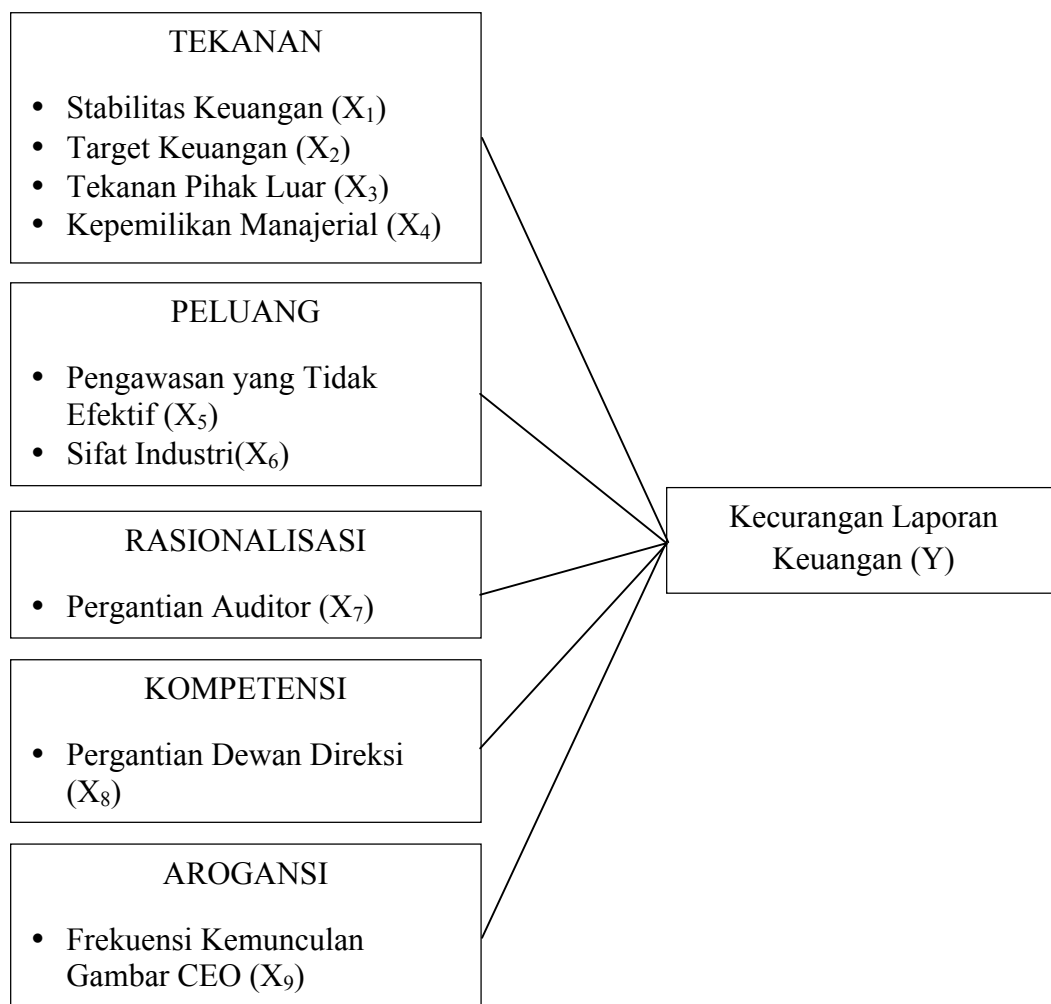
TEKANAN

- Stabilitas Keuangan ($X_1$)
- Target Keuangan ($X_2$)
- Tekanan Pihak Luar ($X_3$)
- Kepemilikan Manajerial ($X_4$)

PELUANG

- Pengawasan yang Tidak Efektif ($X_5$)
- Sifat Industri($X_6$)

RASIONALISASI

- Pergantian Auditor ($X_7$)

KOMPETENSI

- Pergantian Dewan Direksi ($X_8$)

AROGANSI

- Frekuensi Kemunculan Gambar CEO ($X_9$)

Kecurangan Laporan Keuangan (Y)